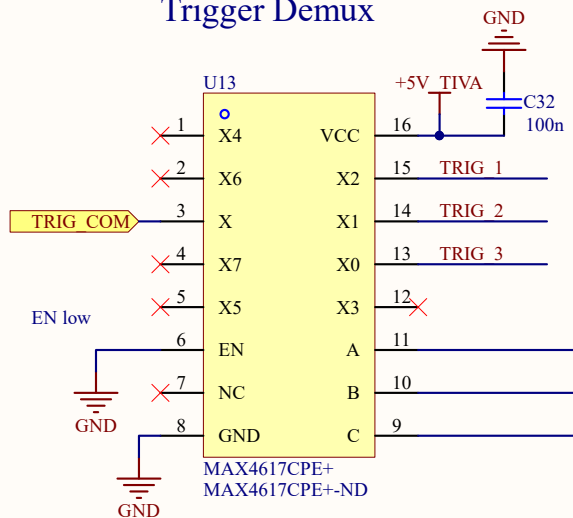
Trigger Demux

GND

+5V_TIVA

C32
100n

U13

1 X4
2 X6
TRIG_COM 3 X
4 X7
5 X5
EN low
6 EN
7 NC
8 GND

VCC 16
X2 15 TRIG_1
X1 14 TRIG_2
X0 13 TRIG_3
X3 12
A 11
B 10
C 9

GND
GND

MAX4617CPE+
MAX4617CPE+-ND